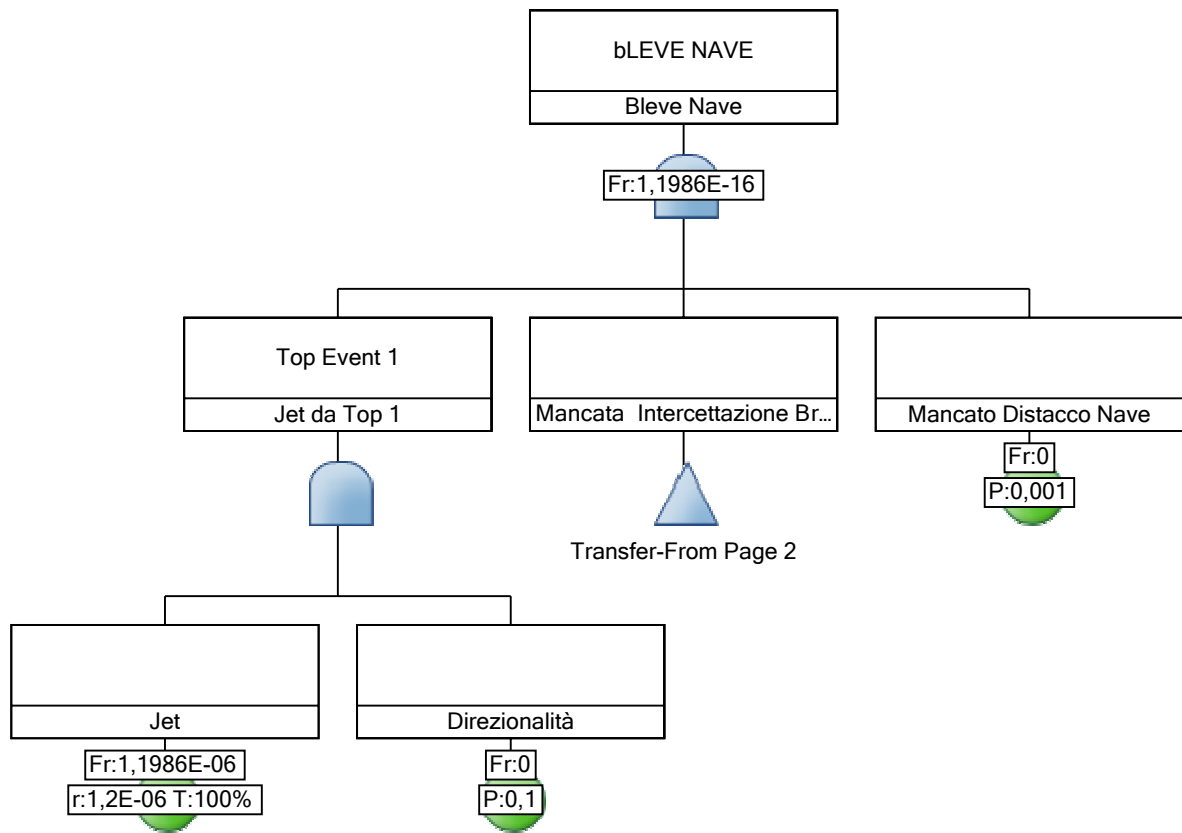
bLEVE NAVE

Bleve Nave

Fr:1,1986E-16

Top Event 1

Jet da Top 1

Mancata Intercettazione Br...

Transfer-From Page 2

Mancato Distacco Nave

Fr:0

P:0,001

Jet

Fr:1,1986E-06

r:1,2E-06 T:100%

Direzionalità

Fr:0

P:0,1